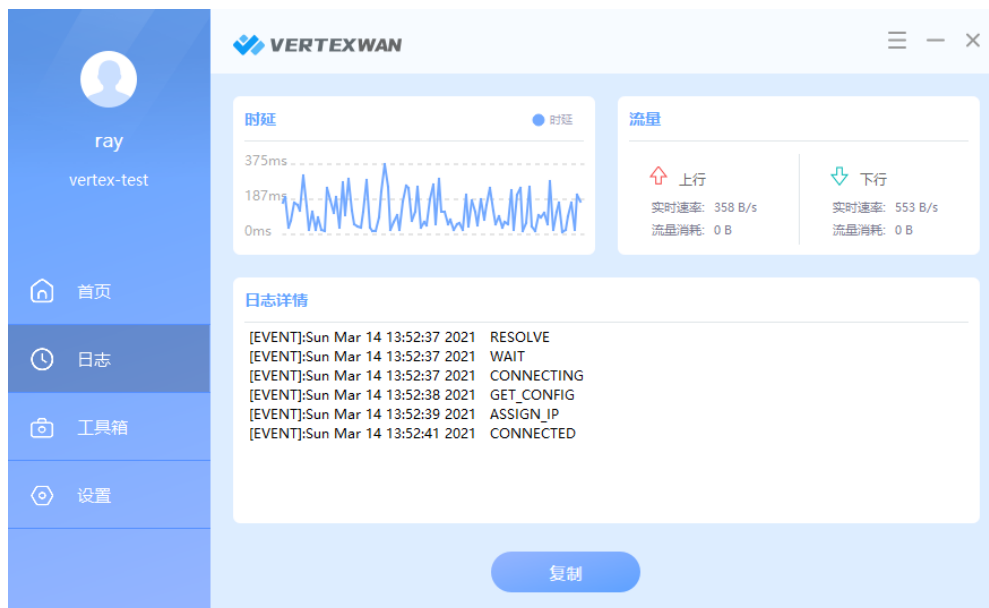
ray
vertex-test

首页
日志
工具箱
设置

VERTEXWAN

时延
时延
375ms
187ms
0ms

流量
上行
实时速率: 358 B/s
流量消耗: 0 B
下行
实时速率: 553 B/s
流量消耗: 0 B

日志详情
[EVENT]:Sun Mar 14 13:52:37 2021 RESOLVE
[EVENT]:Sun Mar 14 13:52:37 2021 WAIT
[EVENT]:Sun Mar 14 13:52:37 2021 CONNECTING
[EVENT]:Sun Mar 14 13:52:38 2021 GET_CONFIG
[EVENT]:Sun Mar 14 13:52:39 2021 ASSIGN_IP
[EVENT]:Sun Mar 14 13:52:41 2021 CONNECTED

复制